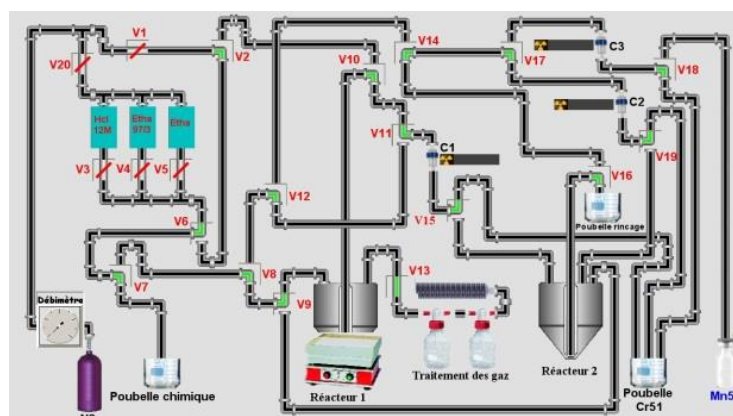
V1
V20
V2
V10
V14
V17
C3
V18
C2
Hcl 12M
Etha 97/3
Etha
V11
C1
V19
V3
V4
V5
V12
V16
V6
V15
Poubelle rinçage
V8
V13
V7
V9
Débimètre
Poubelle chimique
Réacteur 1
Traitement des gaz
Réacteur 2
Poubelle Cr51
Mn5
N2